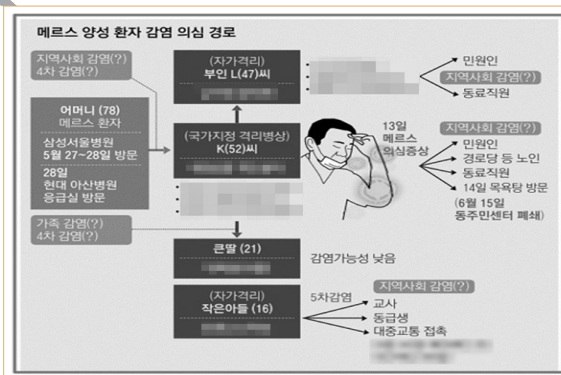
메르스 양성 환자 감염 의심 경로

지역사회 감염(?)
4차 감염(?)

(자가격리)
부인 L(47)씨
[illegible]

민원인
지역사회 감염(?)
동료직원

어머니 (78)
메르스 환자

삼성서울병원
5월 27~28일 방문

28일
현대 아산병원
응급실 방문

(국가지정 격리병상)
K(52)씨
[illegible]

13일
메르스
의심증상

지역사회 감염(?)
민원인
경로당 등 노인
동료직원
14일 목욕탕 방문
(6월 15일
동주민센터 폐쇄)

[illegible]

가족 감염(?)
4차 감염(?)

큰딸 (21)
감염가능성 낮음

(자가격리)
작은아들 (16)

5차감염

지역사회 감염(?)
교사
동급생
대중교통 접촉
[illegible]